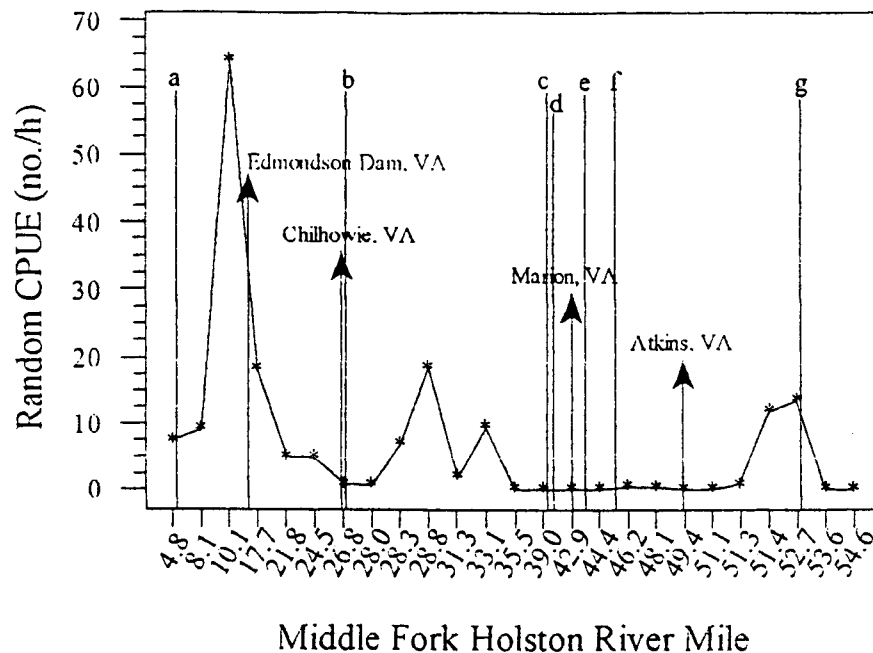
70
60
50
40
30
20
10
0

Random CPUE (no./h)

a
b
c
d
e
f
g

Edmondson Dam, VA
Chilhowie, VA
Marion, VA
Atkins, VA

4.8
8.1
10.1
17.7
21.8
24.5
26.8
28.0
28.3
28.8
31.3
33.1
35.5
39.0
42.9
44.4
46.2
48.1
49.4
51.1
51.3
51.4
52.7
53.6
54.6

Middle Fork Holston River Mile